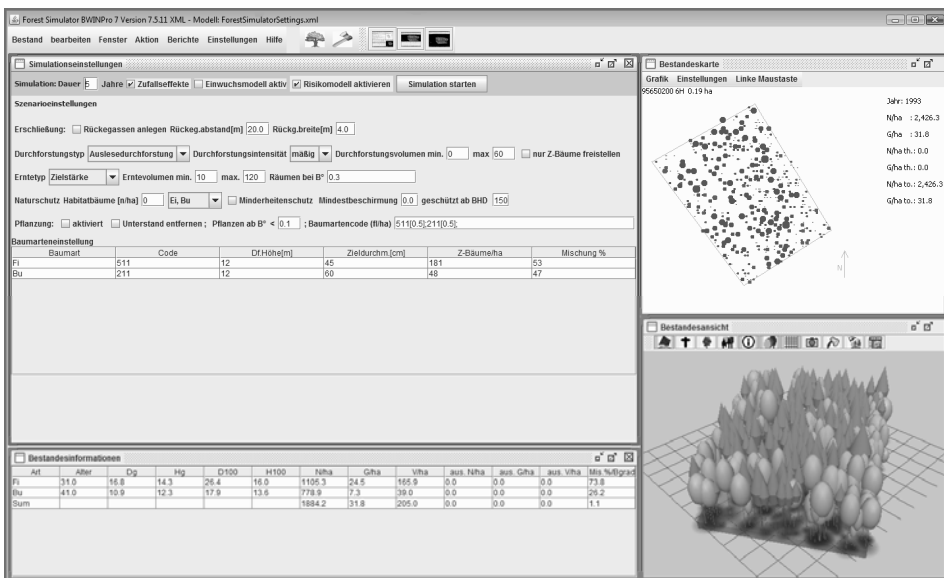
Forest Simulator BWINPro 7 Version 7.5.11 XML - Modell: ForestSimulatorSettings.xml

Bestand bearbeiten Fenster Aktion Berichte Einstellungen Hilfe

Simulationseinstellungen

Simulation: Dauer 5 Jahre Zufallseffekte Einwuchsmodell aktiv Risikomodell aktivieren Simulation starten

Szenarioeinstellungen

Erschließung: Rückegassen anlegen Rückeg.abstand[m] 20.0 Rückg.breite[m] 4.0

Durchforstungstyp Auslesedurchforstung Durchforstungsintensität mäßig Durchforstungsvolumen min. 0 max 60 nur Z-Bäume freistellen

Erntetyp Zielstärke Erntevolumen min. 10 max. 120 Räumen bei B° 0.3

Naturschutz Habitatbäume [n/ha] 0 Ei, Bu Minderheitenschutz Mindestbeschirmung 0.0 geschützt ab BHD 150

Pflanzung: aktiviert Unterstand entfernen ; Pflanzen ab B° < 0.1 ; Baumartencode (fl/ha) 511[0.5];211[0.5];

Baumarteneinstellung

| Baumart | Code | Df.Höhe[m] | Zieldurchm.[cm] | Z-Bäume/ha | Mischung % |
|---|---|---|---|---|---|
| Fi | 511 | 12 | 45 | 181 | 53 |
| Bu | 211 | 12 | 60 | 48 | 47 |

Bestandesinformationen

| Art | Alter | Dg | Hg | D100 | H100 | N/ha | G/ha | V/ha | aus. N/ha | aus. G/ha | aus. V/ha | Mis.%/Bgrad |
|---|---|---|---|---|---|---|---|---|---|---|---|---|
| Fi | 31.0 | 16.8 | 14.3 | 26.4 | 16.0 | 1105.3 | 24.5 | 165.9 | 0.0 | 0.0 | 0.0 | 73.8 |
| Bu | 41.0 | 10.9 | 12.3 | 17.9 | 13.6 | 778.9 | 7.3 | 39.0 | 0.0 | 0.0 | 0.0 | 26.2 |
| Sum | | | | | | 1884.2 | 31.8 | 205.0 | 0.0 | 0.0 | 0.0 | 1.1 |

Bestandeskarte

Grafik Einstellungen Linke Maustaste

95650200 6H 0.19 ha

Jahr: 1993
N/ha : 2,426.3
G/ha : 31.8
N/ha th.: 0.0
G/ha th.: 0.0
N/ha to.: 2,426.3
G/ha to.: 31.8

N

Bestandesansicht